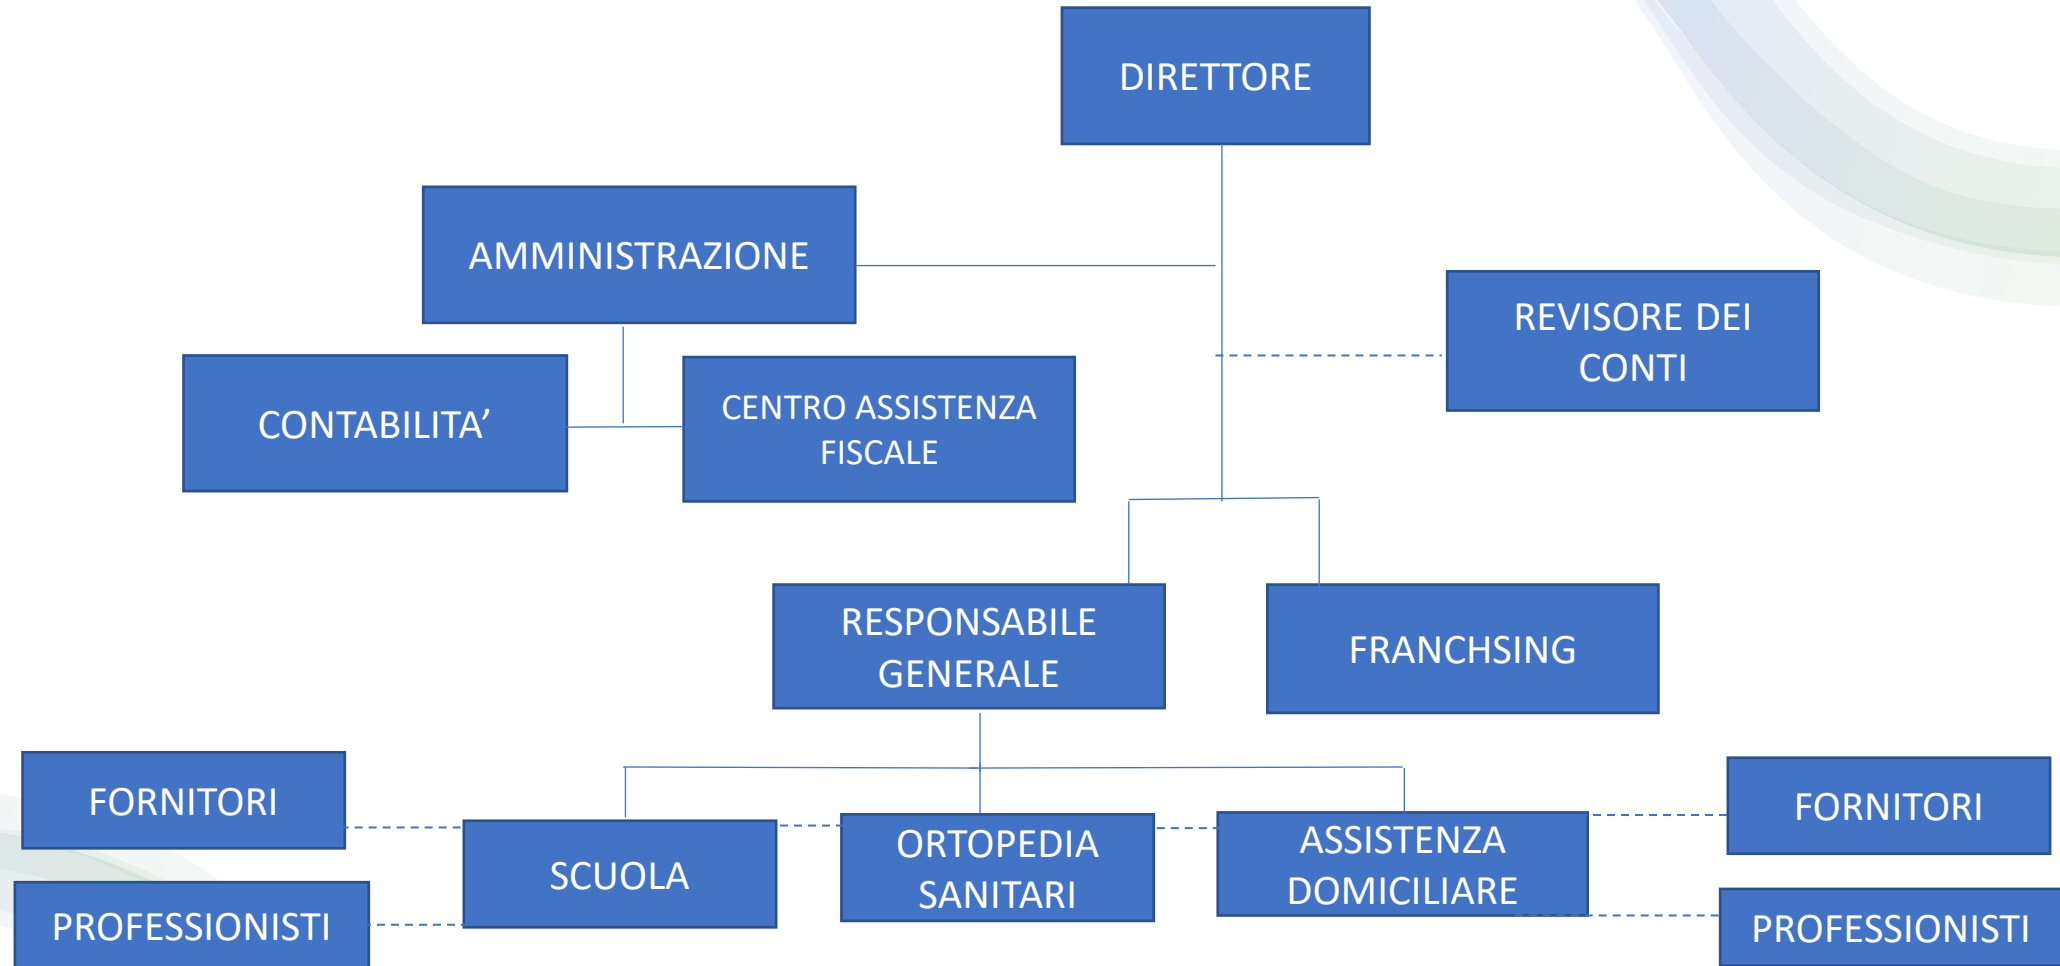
DIRETTORE

AMMINISTRAZIONE

REVISORE DEI CONTI

CONTABILITA’

CENTRO ASSISTENZA FISCALE

RESPONSABILE GENERALE

FRANCHSING

FORNITORI

SCUOLA

ORTOPEDIA SANITARI

ASSISTENZA DOMICILIARE

FORNITORI

PROFESSIONISTI

PROFESSIONISTI